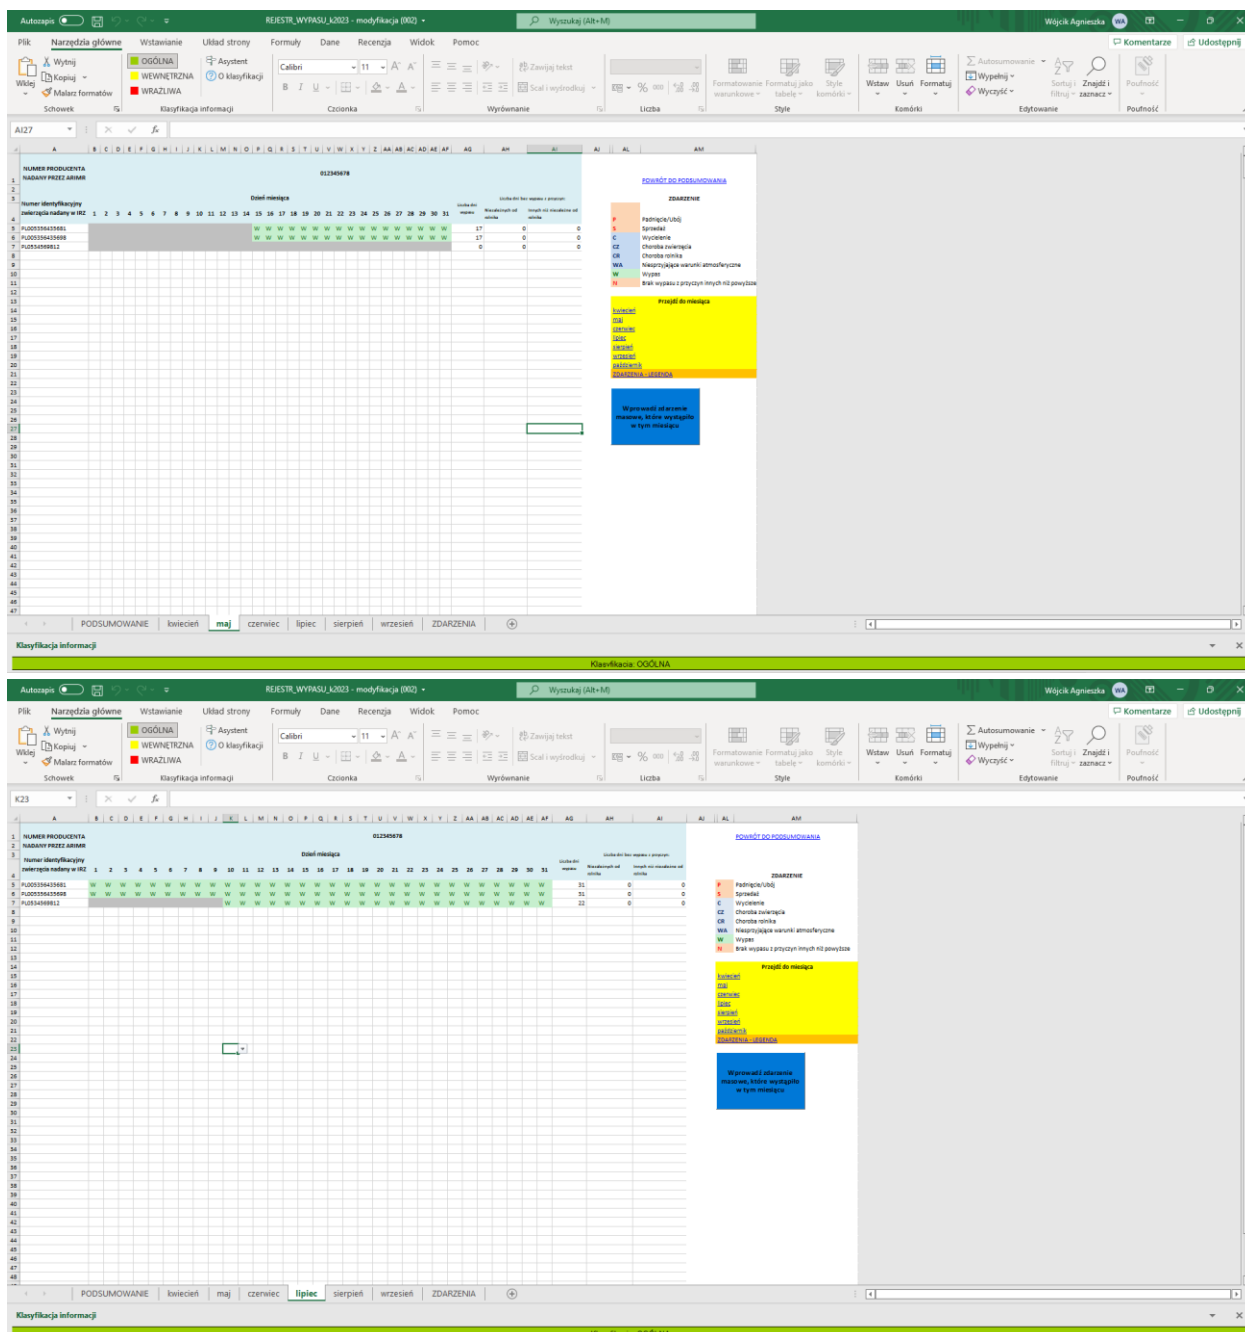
Autozapis REJESTR_WYPASU_k2023 - modyfikacja (002) Wyszukaj (Alt+M) Wójcik Agnieszka WA

Plik Narzędzia główne Wstawianie Układ strony Formuły Dane Recenzja Widok Pomoc Komentarze Udostępnij

Wklej Wytnij Kopiuj Malarz formatów Schowek OGÓLNA WEWNĘTRZNA WRAŻLIWA Asystent O klasyfikacji Klasyfikacja informacji Calibri 11 Czcionka Zawijaj tekst Scal i wyśrodkuj Wyrównanie Liczba Formatowanie warunkowe Formatuj jako tabelę Style komórki Style Wstaw Usuń Formatuj Komórki Autosumowanie Wypełnij Wyczyść Sortuj i filtruj Znajdź i zaznacz Edytowanie Poufność Poufność

AI27

NUMER PRODUCENTA NADANY PRZEZ ARIMR 012345678

Numer identyfikacyjny zwierzęcia nadany w IRZ | Dzień miesiąca 1 2 3 4 5 6 7 8 9 10 11 12 13 14 15 16 17 18 19 20 21 22 23 24 25 26 27 28 29 30 31 | Liczba dni wypasu | Liczba dni bez wypasu z przyczyn: Niezależnych od rolnika | Innych niż niezależne od rolnika

| Numer | Dni | Liczba dni wypasu | Niezależnych od rolnika | Innych |
|---|---|---|---|---|
| PL005336435681 | W W W W W W W W W W W W W W W W W | 17 | 0 | 0 |
| PL005336435698 | W W W W W W W W W W W W W W W W W | 17 | 0 | 0 |
| PL0534569812 | | 0 | 0 | 0 |

POWRÓT DO PODSUMOWANIA

ZDARZENIE
P Padnięcie/Ubój
S Sprzedaż
C Wycielenie
CZ Choroba zwierzęcia
CR Choroba rolnika
WA Niesprzyjające warunki atmosferyczne
W Wypas
N Brak wypasu z przyczyn innych niż powyższe

Przejdź do miesiąca
kwiecień
maj
czerwiec
lipiec
sierpień
wrzesień
październik
ZDARZENIA - LEGENDA

Wprowadź zdarzenie masowe, które wystąpiło w tym miesiącu

PODSUMOWANIE kwiecień maj czerwiec lipiec sierpień wrzesień ZDARZENIA

Klasyfikacja informacji
Klasyfikacja: OGÓLNA

Autozapis REJESTR_WYPASU_k2023 - modyfikacja (002) Wyszukaj (Alt+M) Wójcik Agnieszka WA

Plik Narzędzia główne Wstawianie Układ strony Formuły Dane Recenzja Widok Pomoc Komentarze Udostępnij

K23

NUMER PRODUCENTA NADANY PRZEZ ARIMR 012345678

Numer identyfikacyjny zwierzęcia nadany w IRZ | Dzień miesiąca 1 2 3 4 5 6 7 8 9 10 11 12 13 14 15 16 17 18 19 20 21 22 23 24 25 26 27 28 29 30 31 | Liczba dni wypasu | Liczba dni bez wypasu z przyczyn: Niezależnych od rolnika | Innych niż niezależne od rolnika

| Numer | Dni | Liczba dni wypasu | Niezależnych od rolnika | Innych |
|---|---|---|---|---|
| PL005336435681 | W (1–31) | 31 | 0 | 0 |
| PL005336435698 | W (1–31) | 31 | 0 | 0 |
| PL0534569812 | W (10–31) | 22 | 0 | 0 |

POWRÓT DO PODSUMOWANIA

ZDARZENIE
P Padnięcie/Ubój
S Sprzedaż
C Wycielenie
CZ Choroba zwierzęcia
CR Choroba rolnika
WA Niesprzyjające warunki atmosferyczne
W Wypas
N Brak wypasu z przyczyn innych niż powyższe

Przejdź do miesiąca
kwiecień
maj
czerwiec
lipiec
sierpień
wrzesień
październik
ZDARZENIA - LEGENDA

Wprowadź zdarzenie masowe, które wystąpiło w tym miesiącu

PODSUMOWANIE kwiecień maj czerwiec lipiec sierpień wrzesień ZDARZENIA

Klasyfikacja informacji